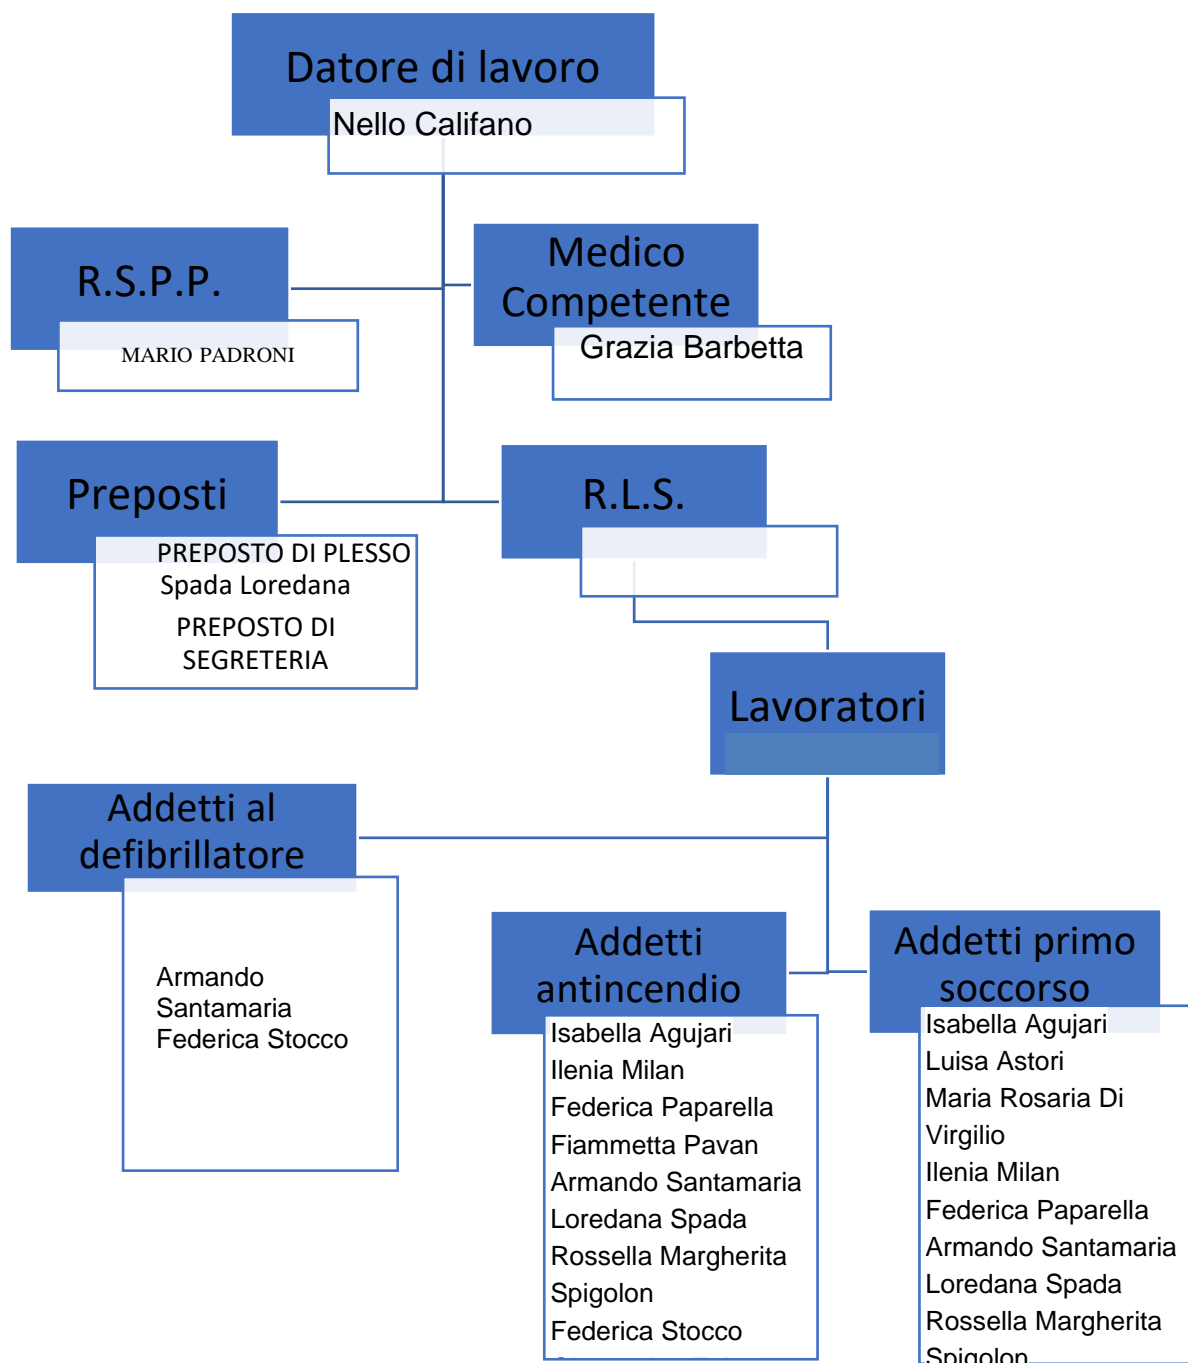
Datore di lavoro
Nello Califano

R.S.P.P.
MARIO PADRONI

Medico Competente
Grazia Barbetta

Preposti
PREPOSTO DI PLESSO
Spada Loredana
PREPOSTO DI SEGRETERIA

R.L.S.

Lavoratori

Addetti al defibrillatore
Armando Santamaria
Federica Stocco

Addetti antincendio
Isabella Agujari
Ilenia Milan
Federica Paparella
Fiammetta Pavan
Armando Santamaria
Loredana Spada
Rossella Margherita Spigolon
Federica Stocco
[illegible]

Addetti primo soccorso
Isabella Agujari
Luisa Astori
Maria Rosaria Di Virgilio
Ilenia Milan
Federica Paparella
Armando Santamaria
Loredana Spada
Rossella Margherita Spigolon